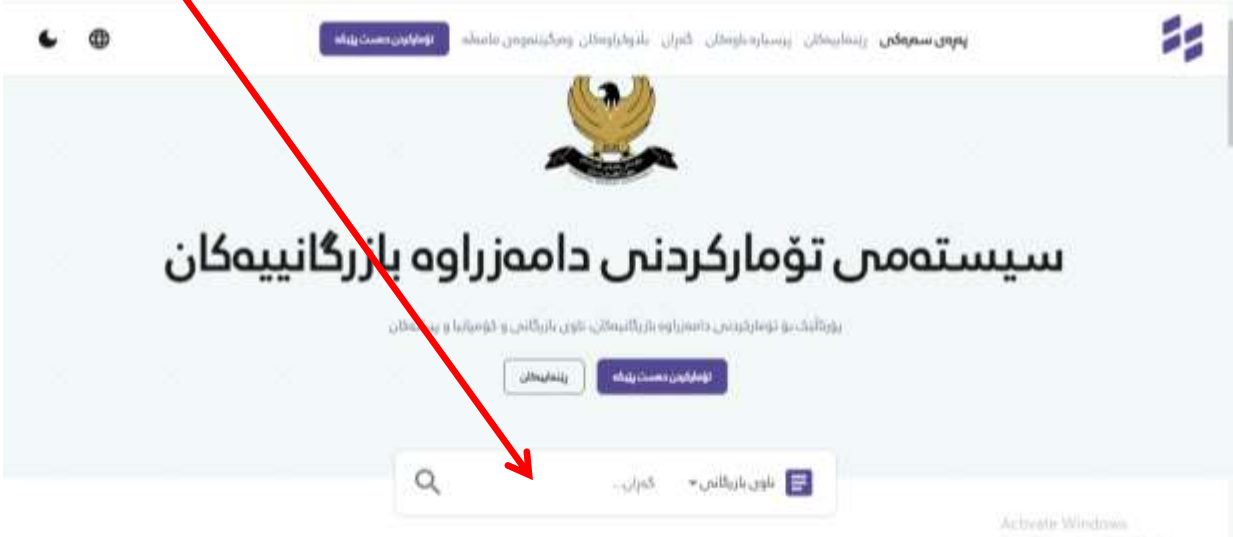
پەڕەی سەرەکی ڕێنماییەکان پرسیارە باوەکان گەڕان بڵاوکراوەکان وەرگێڕنامەی دامەزراندن

تۆمارکردن دەست پێبکە

سیستەمی تۆمارکردنی دامەزراوە بازرگانییەکان

پۆرتاڵێک بۆ تۆمارکردنی دامەزراوە بازرگانییەکان، ناوی بازرگانی و کۆمپانیا و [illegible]

تۆمارکردن دەست پێبکە

ڕێنماییەکان

ناوی بازرگانی

گەڕان...

Activate Windows